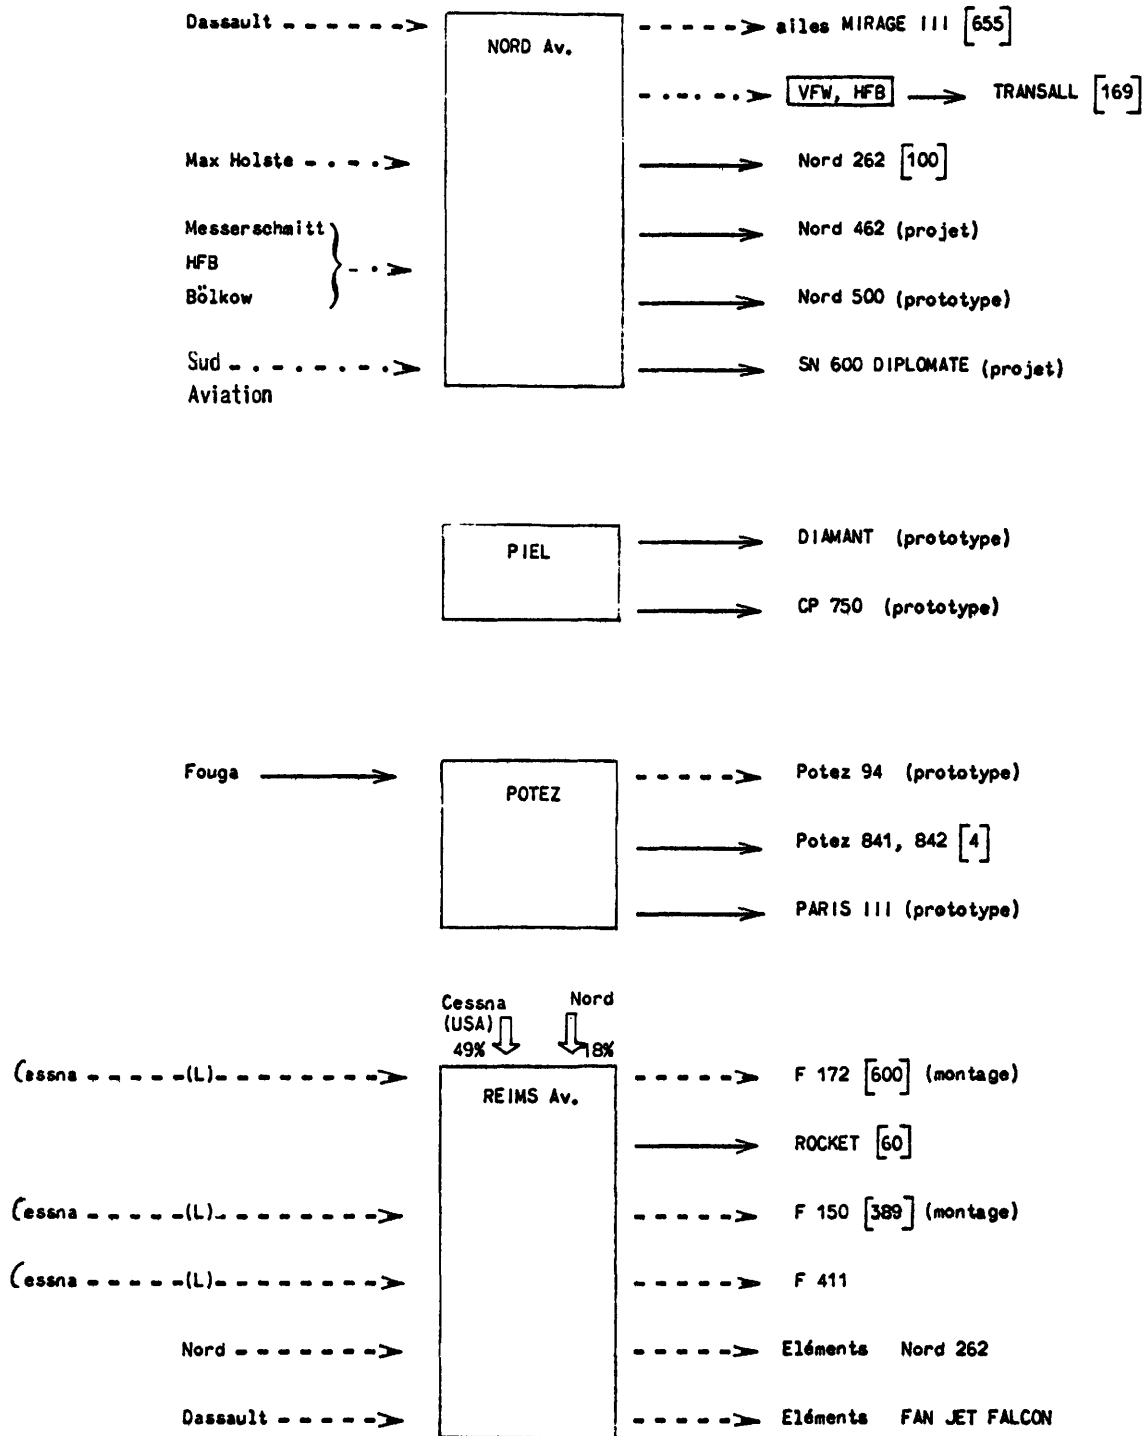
Dassault

NORD Av.

ailes MIRAGE III [655]

VFW, HFB

TRANSALL [169]

Max Holste

Nord 262 [100]

Messerschmitt
HFB
Bölkow

Nord 462 (projet)

Nord 500 (prototype)

Sud Aviation

SN 600 DIPLOMATE (projet)

PIEL

DIAMANT (prototype)

CP 750 (prototype)

Fouga

POTEZ

Potez 94 (prototype)

Potez 841, 842 [4]

PARIS III (prototype)

Cessna (USA) 49%

Nord 18%

Cessna (L)

REIMS Av.

F 172 [600] (montage)

ROCKET [60]

Cessna (L)

F 150 [389] (montage)

Cessna (L)

F 411

Nord

Eléments Nord 262

Dassault

Eléments FAN JET FALCON